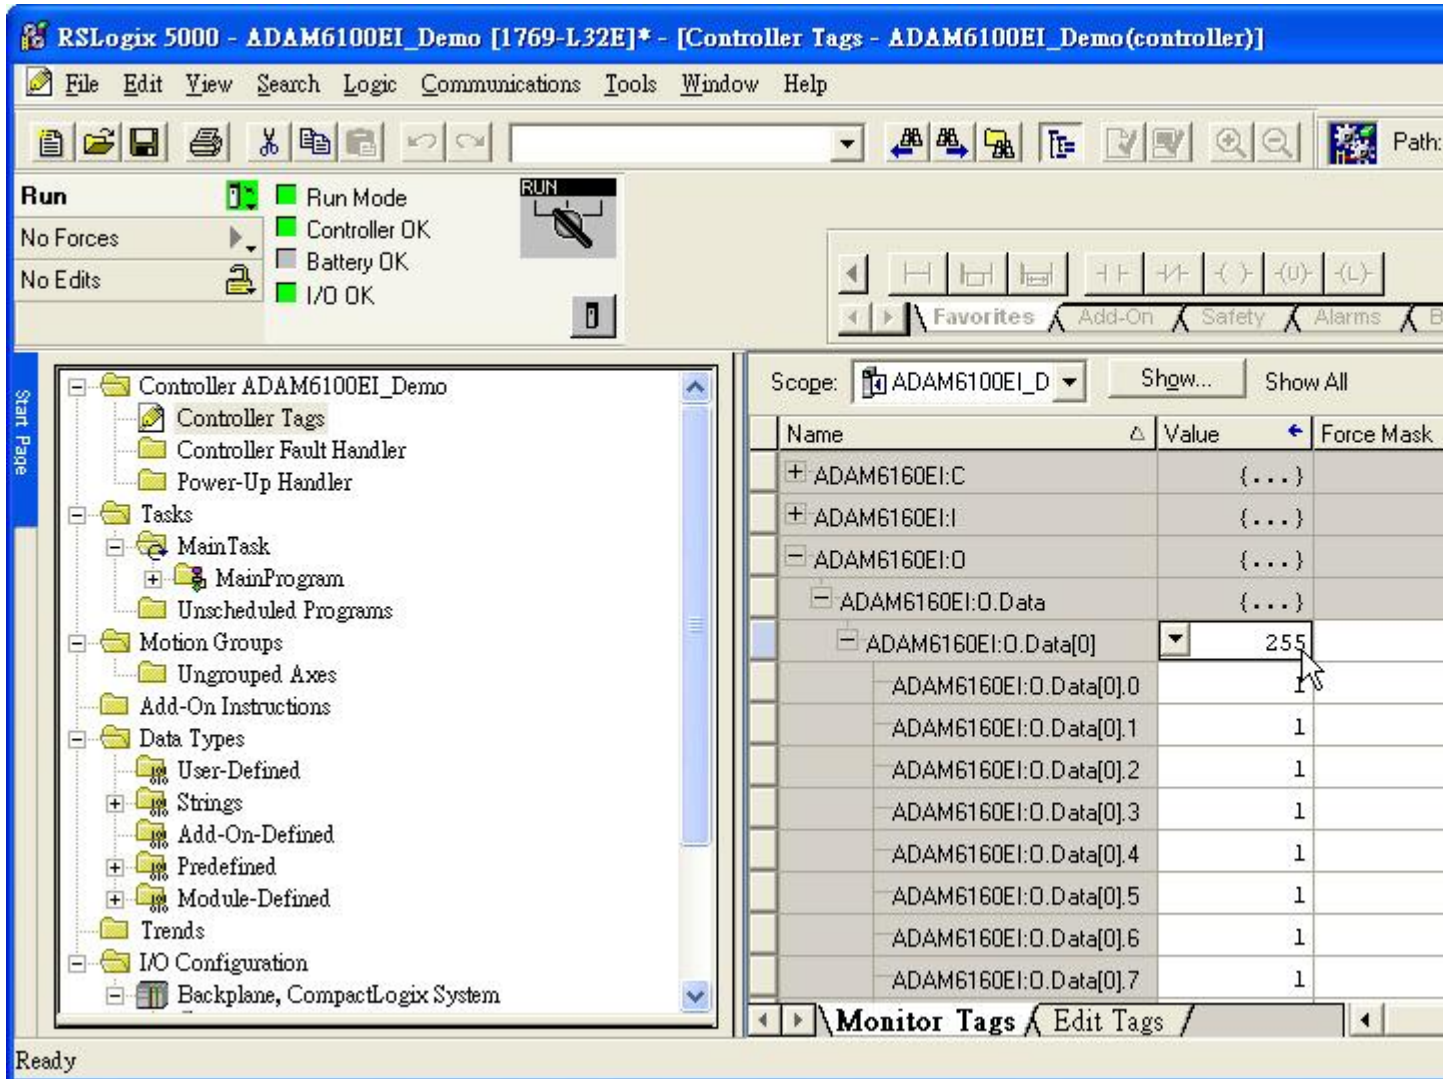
RSLogix 5000 - ADAM6100EI_Demo [1769-L32E]* - [Controller Tags - ADAM6100EI_Demo(controller)]

File Edit View Search Logic Communications Tools Window Help

Path:

Run
No Forces
No Edits

Run Mode
Controller OK
Battery OK
I/O OK

RUN

Favorites Add-On Safety Alarms B

Start Page

Controller ADAM6100EI_Demo
Controller Tags
Controller Fault Handler
Power-Up Handler
Tasks
MainTask
MainProgram
Unscheduled Programs
Motion Groups
Ungrouped Axes
Add-On Instructions
Data Types
User-Defined
Strings
Add-On-Defined
Predefined
Module-Defined
Trends
I/O Configuration
Backplane, CompactLogix System

Scope: ADAM6100EI_D Show... Show All

| Name | Value | Force Mask |
|---|---|---|
| + ADAM6160EI:C | {...} | |
| + ADAM6160EI:I | {...} | |
| − ADAM6160EI:O | {...} | |
| − ADAM6160EI:O.Data | {...} | |
| − ADAM6160EI:O.Data[0] | 255 | |
| ADAM6160EI:O.Data[0].0 | 1 | |
| ADAM6160EI:O.Data[0].1 | 1 | |
| ADAM6160EI:O.Data[0].2 | 1 | |
| ADAM6160EI:O.Data[0].3 | 1 | |
| ADAM6160EI:O.Data[0].4 | 1 | |
| ADAM6160EI:O.Data[0].5 | 1 | |
| ADAM6160EI:O.Data[0].6 | 1 | |
| ADAM6160EI:O.Data[0].7 | 1 | |

Monitor Tags Edit Tags

Ready